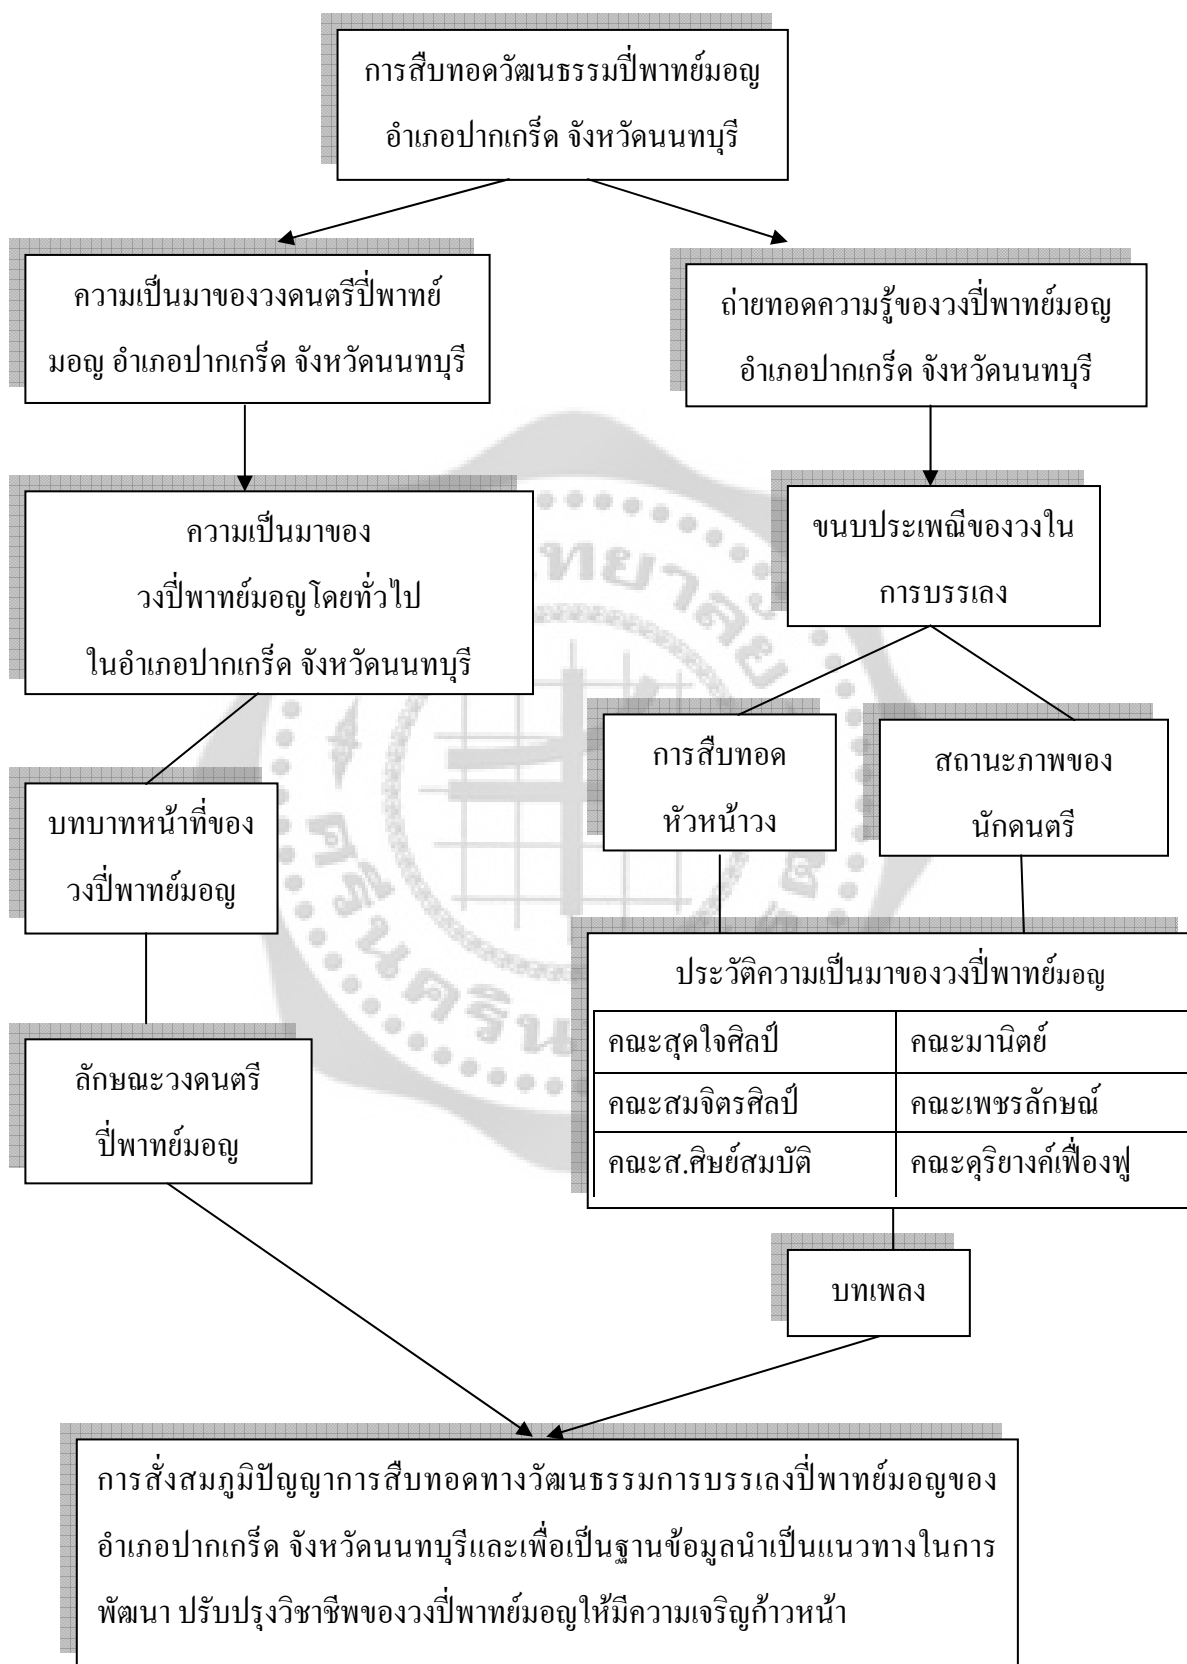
การสืบทอดวัฒนธรรมปี่พาทย์มอญ อำเภอปากเกร็ด จังหวัดนนทบุรี

ความเป็นมาของวงดนตรีปี่พาทย์มอญ อำเภอปากเกร็ด จังหวัดนนทบุรี

ถ่ายทอดความรู้ของวงปี่พาทย์มอญ อำเภอปากเกร็ด จังหวัดนนทบุรี

ความเป็นมาของ วงปี่พาทย์มอญโดยทั่วไป ในอำเภอปากเกร็ด จังหวัดนนทบุรี

ขนบประเพณีของวงในการบรรเลง

การสืบทอด หัวหน้าวง

สถานะภาพของ นักดนตรี

บทบาทหน้าที่ของ วงปี่พาทย์มอญ

ประวัติความเป็นมาของวงปี่พาทย์มอญ

| คณะสุดใจศิลป์ | คณะมานิตย์ |
|---|---|
| คณะสมจิตรศิลป์ | คณะเพชรลักษณ์ |
| คณะส.ศิษย์สมบัติ | คณะดุริยางค์เฟื่องฟู |

ลักษณะวงดนตรี ปี่พาทย์มอญ

บทเพลง

การสั่งสมภูมิปัญญาการสืบทอดทางวัฒนธรรมการบรรเลงปี่พาทย์มอญของอำเภอปากเกร็ด จังหวัดนนทบุรีและเพื่อเป็นฐานข้อมูลนำเป็นแนวทางในการพัฒนา ปรับปรุงวิชาชีพของวงปี่พาทย์มอญให้มีความเจริญก้าวหน้า